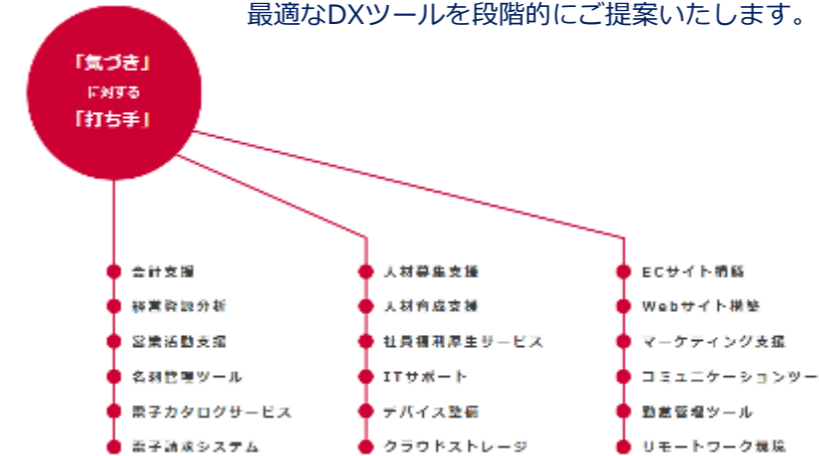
最適なDXツールを段階的にご提案いたします。

「気づき」
に対する
「打ち手」

会計支援
経営数値分析
営業活動支援
名刺管理ツール
電子カタログサービス
電子請求システム

人材募集支援
人材育成支援
社員福利厚生サービス
ITサポート
デバイス整備
クラウドストレージ

ECサイト構築
Webサイト構築
マーケティング支援
コミュニケーションツール
勤怠管理ツール
リモートワーク環境